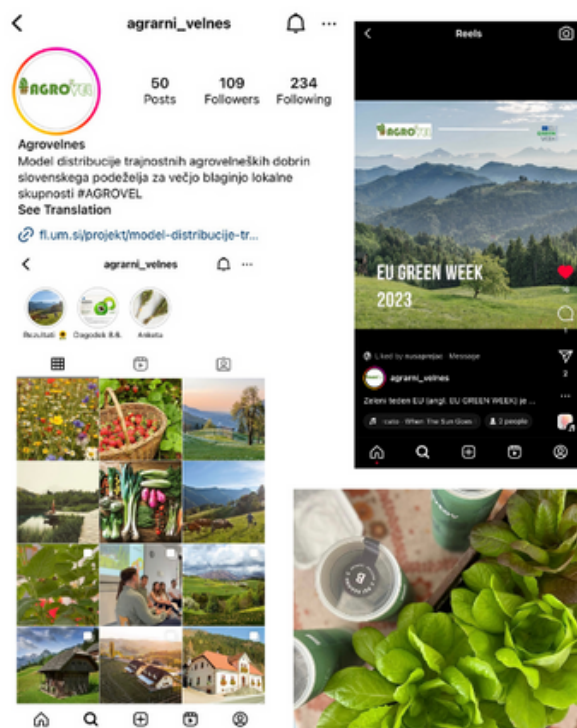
agrarni_velnes

AGROVEL

50 Posts
109 Followers
234 Following

Agrovelnes
Model distribucije trajnostnih agrovelneških dobrin slovenskega podeželja za večjo blaginjo lokalne skupnosti #AGROVEL
See Translation

fl.um.si/projekt/model-distribucije-tr...

agrarni_velnes

Rezultati
Dogodek 8.6.
Anketa

Reels

AGROVEL

EU GREEN WEEK
2023

Liked by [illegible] · Message

agrarni_velnes

Zeleni teden EU (angl. EU GREEN WEEK) je ...

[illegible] · When The Sun Goes
2 people